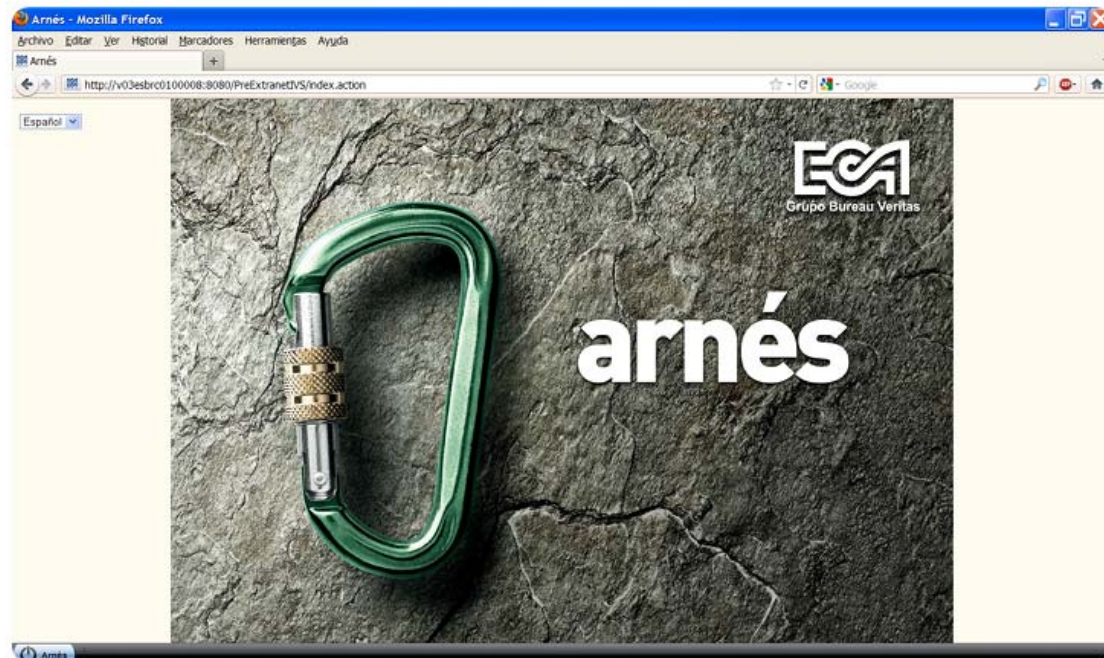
Arnés - Mozilla Firefox

Archivo Editar Ver Historial Marcadores Herramientas Ayuda

Arnés

http://v03esbrc0100008:8080/PreExtranetIVS/index.action

Google

Español

ECA
Grupo Bureau Veritas

arnés

Arnés